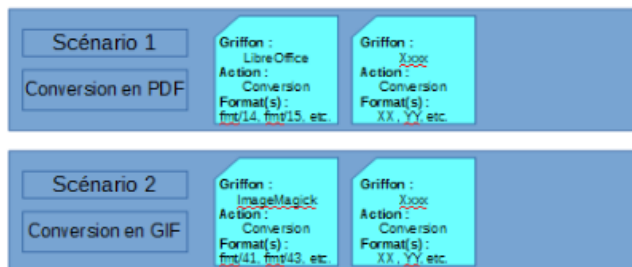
Scénario 1

Conversion en PDF

Griffon :
LibreOffice
Action :
Conversion
Format(s) :
fmt/14, fmt/15, etc.

Griffon :
Xxxx
Action :
Conversion
Format(s) :
XX, YY, etc.

Scénario 2

Conversion en GIF

Griffon :
ImageMagick
Action :
Conversion
Format(s) :
fmt/41, fmt/43, etc.

Griffon :
Xxxx
Action :
Conversion
Format(s) :
XX, YY, etc.